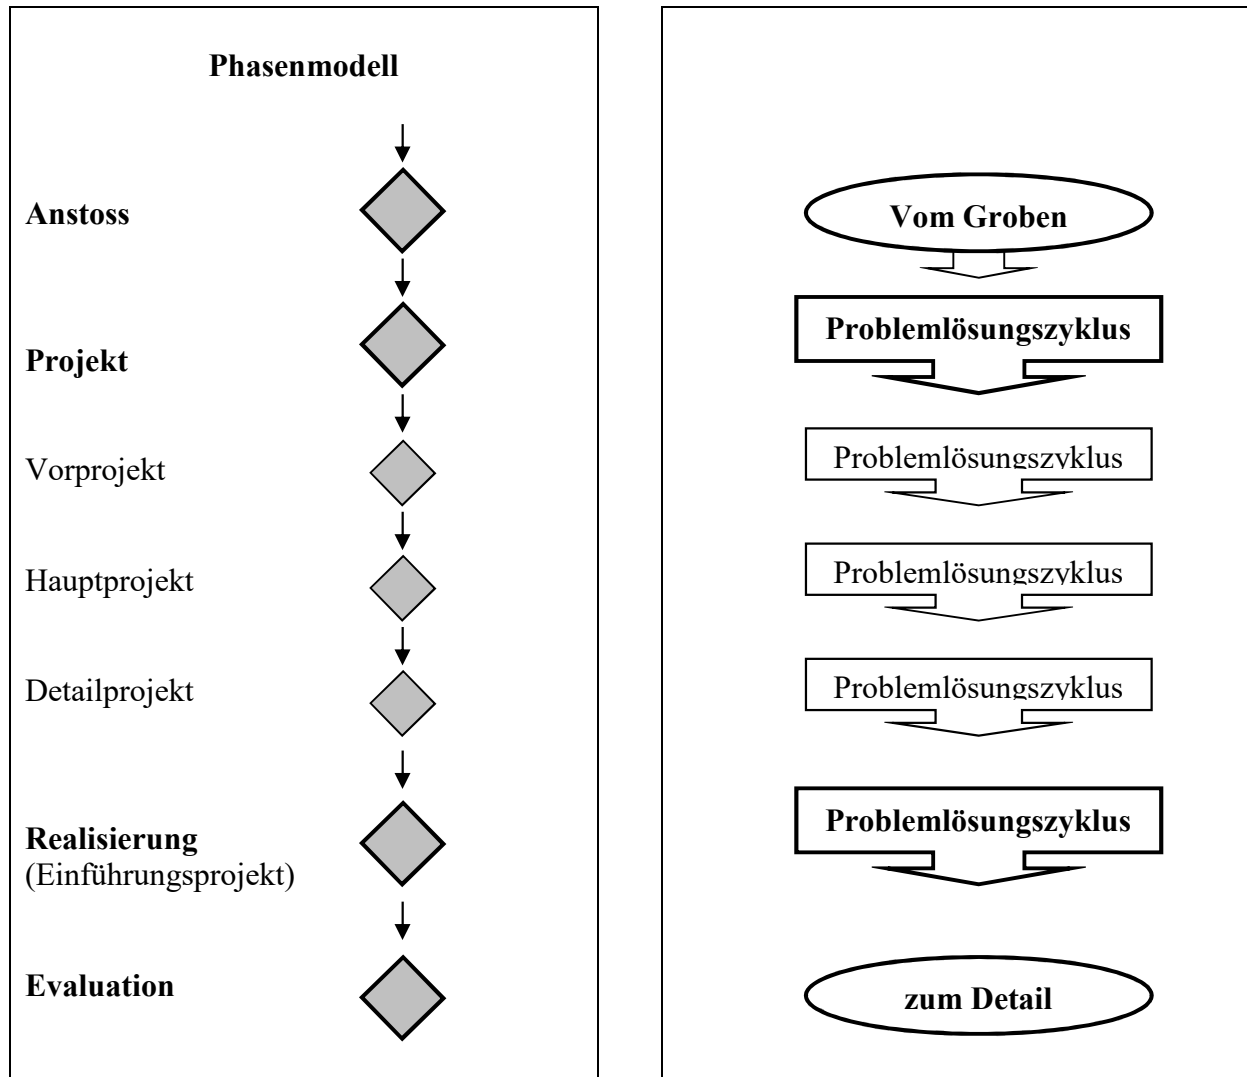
Phasenmodell

Anstoss

Projekt

Vorprojekt

Hauptprojekt

Detailprojekt

Realisierung
(Einführungsprojekt)

Evaluation

Vom Groben

Problemlösungszyklus

Problemlösungszyklus

Problemlösungszyklus

Problemlösungszyklus

Problemlösungszyklus

zum Detail